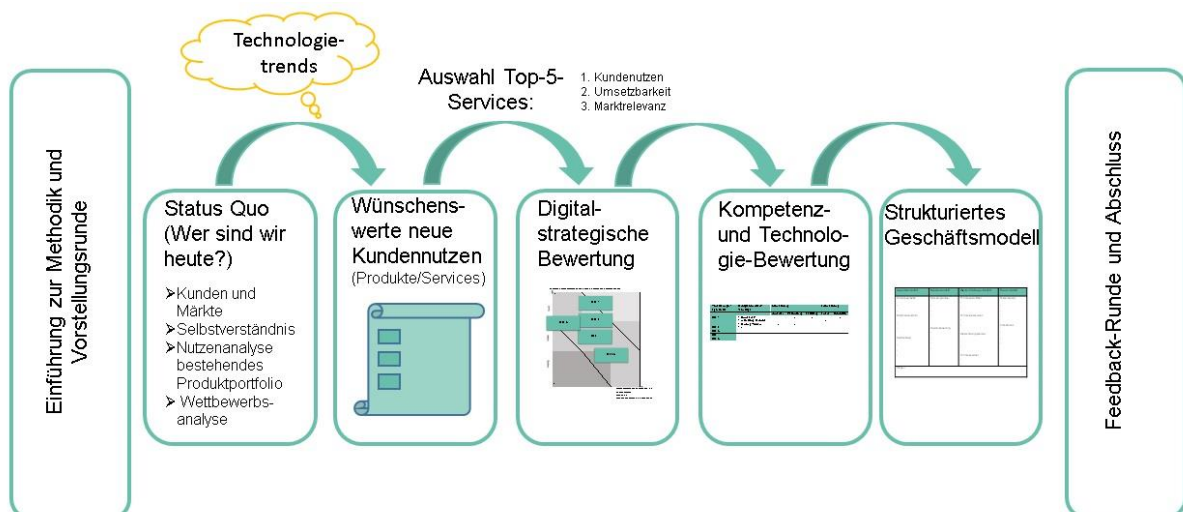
Einführung zur Methodik und Vorstellungsrunde

Technologie-trends

Auswahl Top-5-Services:

1. Kundennutzen
2. Umsetzbarkeit
3. Marktrelevanz

Status Quo (Wer sind wir heute?)

➢Kunden und Märkte
➢Selbstverständnis
➢Nutzenanalyse bestehendes Produktportfolio
➢ Wettbewerbs-analyse

Wünschens-werte neue Kundennutzen (Produkte/Services)

Digital-strategische Bewertung

Kompetenz- und Technologie-Bewertung

Strukturiertes Geschäftsmodell

Feedback-Runde und Abschluss